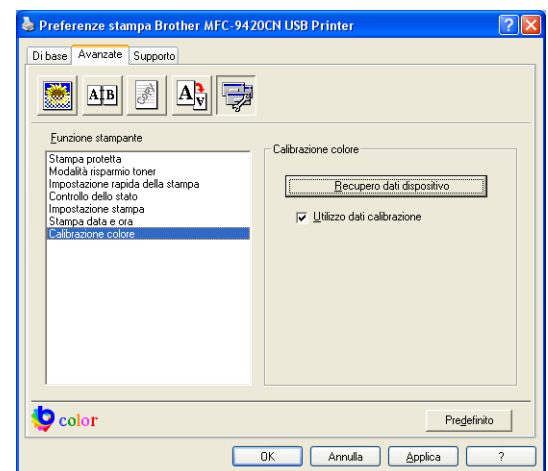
Preferenze stampa Brother MFC-9420CN USB Printer

Di base | Avanzate | Supporto

AB

A

Funzione stampante

Stampa protetta
Modalità risparmio toner
Impostazione rapida della stampa
Controllo dello stato
Impostazione stampa
Stampa data e ora
Calibrazione colore

Calibrazione colore

Recupero dati dispositivo

☑ Utilizzo dati calibrazione

color

Predefinito

OK | Annulla | Applica | ?